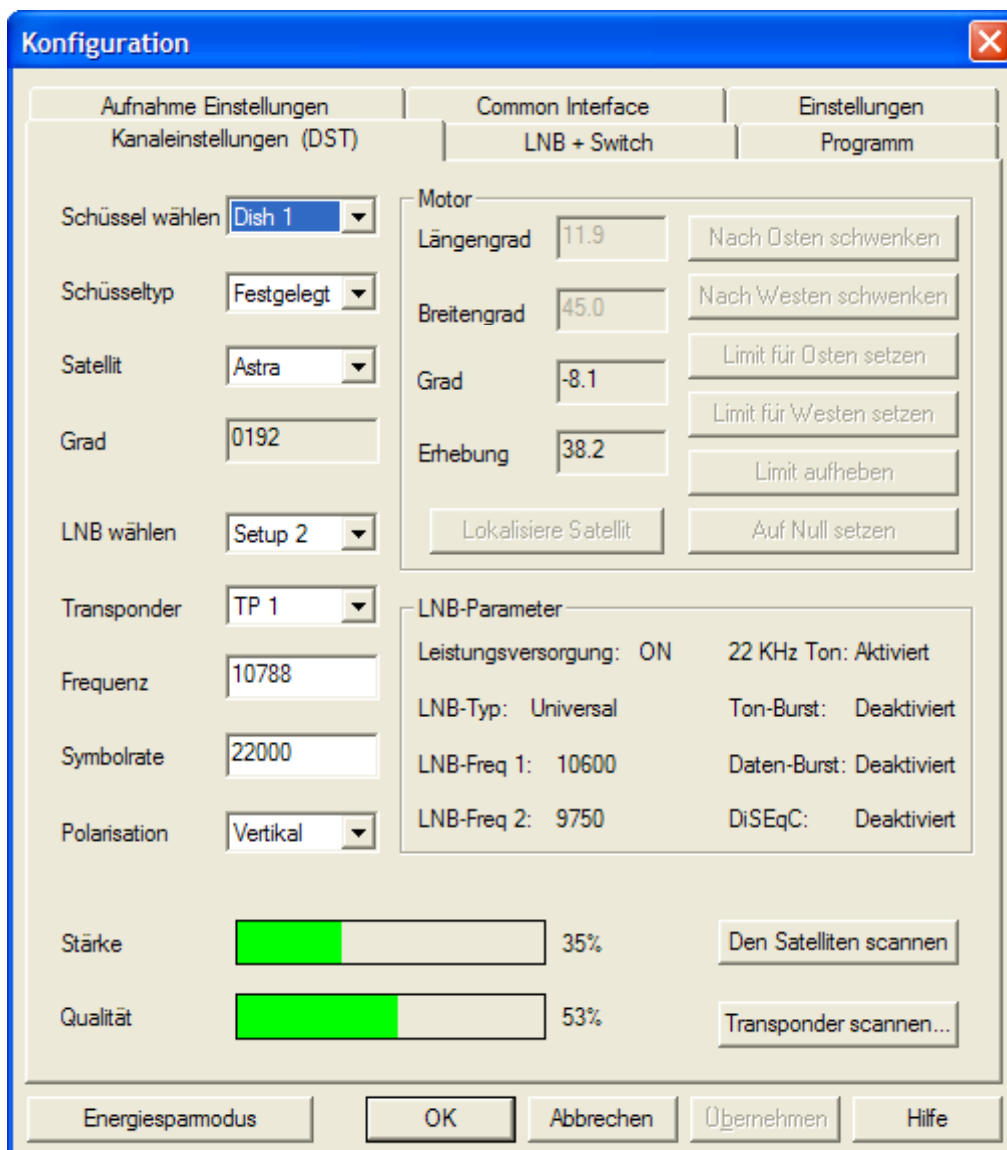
Konfiguration

Aufnahme Einstellungen | Common Interface | Einstellungen
Kanaleinstellungen (DST) | LNB + Switch | Programm

Schüssel wählen Dish 1

Schüsseltyp Festgelegt

Satellit Astra

Grad 0192

LNB wählen Setup 2

Transponder TP 1

Frequenz 10788

Symbolrate 22000

Polarisation Vertikal

Motor

Längengrad 11.9

Breitengrad 45.0

Grad -8.1

Erhebung 38.2

Nach Osten schwenken

Nach Westen schwenken

Limit für Osten setzen

Limit für Westen setzen

Limit aufheben

Lokalisiere Satellit

Auf Null setzen

LNB-Parameter

Leistungsversorgung: ON

22 KHz Ton: Aktiviert

LNB-Typ: Universal

Ton-Burst: Deaktiviert

LNB-Freq 1: 10600

Daten-Burst: Deaktiviert

LNB-Freq 2: 9750

DiSEqC: Deaktiviert

Stärke 35%

Den Satelliten scannen

Qualität 53%

Transponder scannen...

Energiesparmodus | OK | Abbrechen | Übernehmen | Hilfe